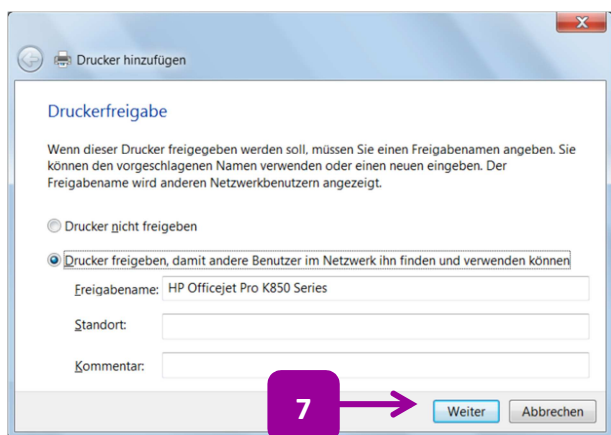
Drucker hinzufügen

Druckerfreigabe

Wenn dieser Drucker freigegeben werden soll, müssen Sie einen Freigabenamen angeben. Sie können den vorgeschlagenen Namen verwenden oder einen neuen eingeben. Der Freigabename wird anderen Netzwerkbenutzern angezeigt.

Drucker nicht freigeben

Drucker freigeben, damit andere Benutzer im Netzwerk ihn finden und verwenden können

Freigabename: HP Officejet Pro K850 Series

Standort:

Kommentar:

7

Weiter

Abbrechen